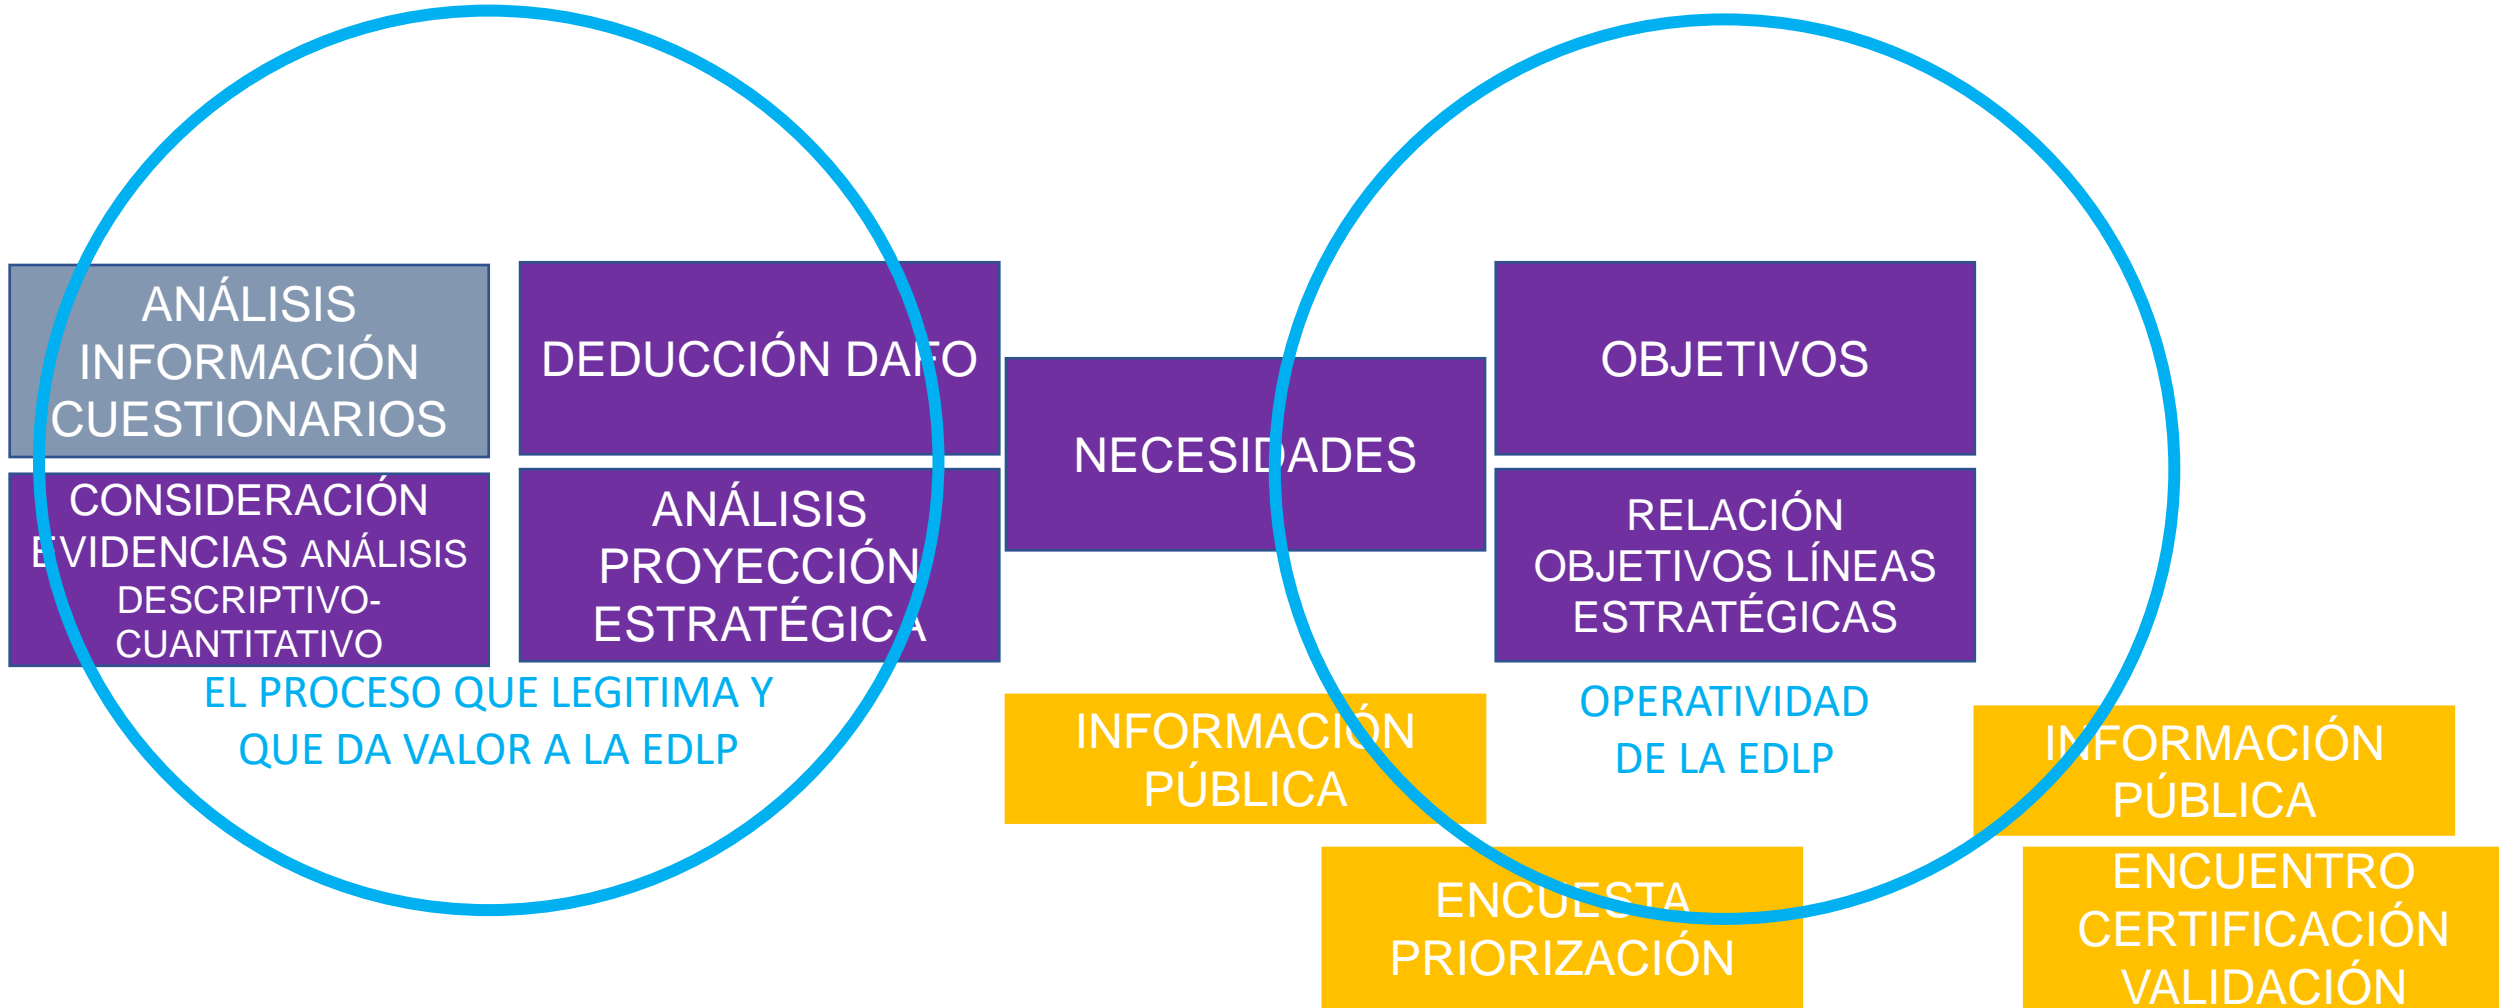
ANÁLISIS INFORMACIÓN CUESTIONARIOS

CONSIDERACIÓN EVIDENCIAS ANÁLISIS DESCRIPTIVO-CUANTITATIVO

DEDUCCIÓN DAFO

ANÁLISIS PROYECCIÓN ESTRATÉGICA

NECESIDADES

OBJETIVOS

RELACIÓN OBJETIVOS LÍNEAS ESTRATÉGICAS

EL PROCESO QUE LEGITIMA Y QUE DA VALOR A LA EDLP

INFORMACIÓN PÚBLICA

OPERATIVIDAD DE LA EDLP

INFORMACIÓN PÚBLICA

ENCUESTA PRIORIZACIÓN

ENCUENTRO CERTIFICACIÓN VALIDACIÓN